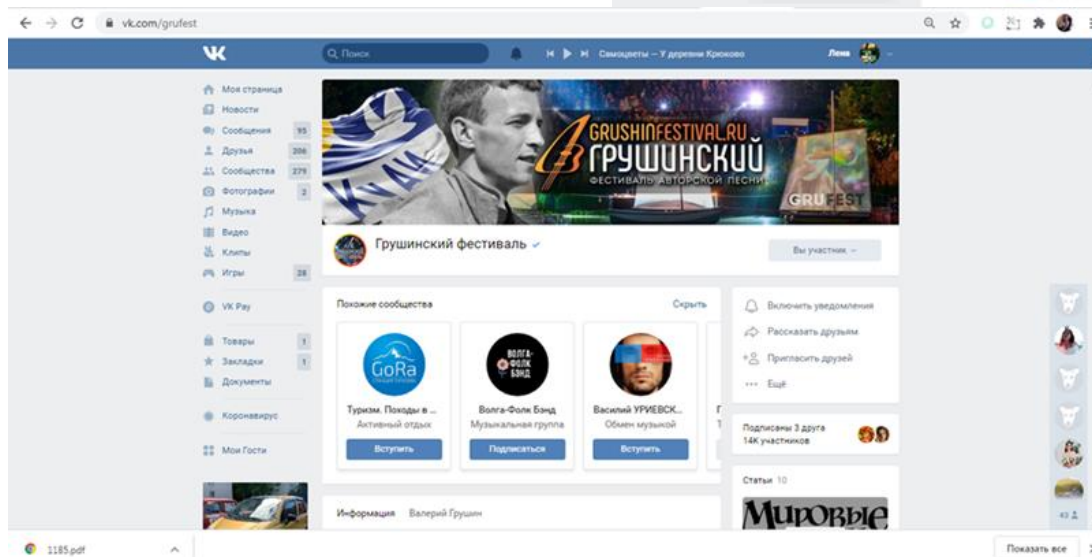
vk.com/grufest

Q Поиск

Самоцветы – У деревни Крюково

Лена

Моя страница
Новости
Сообщения 93
Друзья 206
Сообщества 279
Фотографии 2
Музыка
Видео
Клипы
Игры 28

VK Pay

Товары 1
Закладки 1
Документы

Коронавирус

Мои Гости

GRUSHINFESTIVAL.RU
ГРУШИНСКИЙ
ФЕСТИВАЛЬ АВТОРСКОЙ ПЕСНИ

GRUFEST

Грушинский фестиваль

Вы участник

Похожие сообщества Скрыть

GoRa

Туризм. Походы в ...
Активный отдых
Вступить

ВОЛГА-ФОЛК БЭНД

Волга-Фолк Бэнд
Музыкальная группа
Подписаться

Василий УРИЕВСК...
Обмен музыкой
Вступить

Включить уведомления
Рассказать друзьям
Пригласить друзей
Ещё

Подписаны 3 друга
14К участников

Статьи 10

Мировые

Информация Валерий Грушин

1185.pdf

Показать все